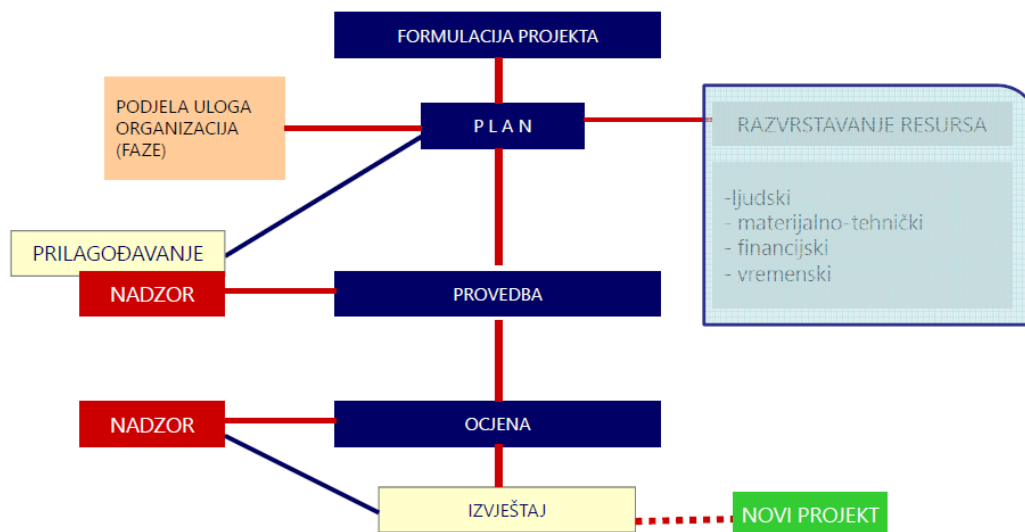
FORMULACIJA PROJEKTA

PODJELA ULOGA ORGANIZACIJA (FAZE)

P L A N

RAZVRSTAVANJE RESURSA

-ljudski
- materijalno-tehnički
- financijski
- vremenski

PRILAGOĐAVANJE

NADZOR

PROVEDBA

NADZOR

OCJENA

IZVJEŠTAJ

NOVI PROJEKT